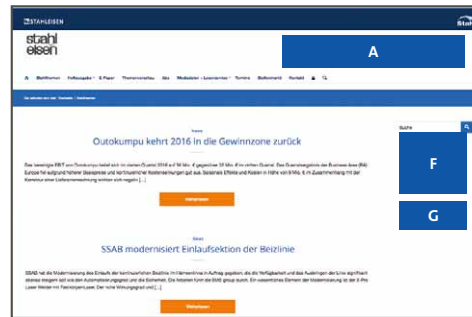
STAHLEISEN

stahl
eisen

A

Plattformen Fallbeispiele E-Paper Themenschwerpunkte Jobs Mediadaten · Lizenzierung Termine Stellenmarkt Kontakt

Sie befinden sich hier: Startseite > Stahlbranche

Outokumpu kehrt 2016 in die Gewinnzone zurück

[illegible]

Weiterlesen

SSAB modernisiert Einlaufsektion der Beizlinie

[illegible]

Weiterlesen

Suche

F

G

Stah